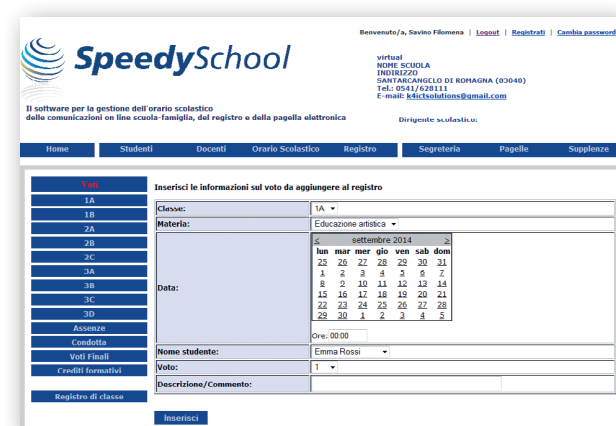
Benvenuto/a, Savino Filomena | Logout | Registrati | Cambia password

SpeedySchool

virtual
NOME SCUOLA
INDIRIZZO
SANTARCANGELO DI ROMAGNA (03040)
Tel.: 0541/628111
E-mail: k4ictsolutions@gmail.com

Il software per la gestione dell'orario scolastico
delle comunicazioni on line scuola-famiglia, del registro e della pagella elettronica

Dirigente scolastico:

Home | Studenti | Docenti | Orario Scolastico | Registro | Segreteria | Pagelle | Supplenze

Voti
1A
1B
2A
2B
2C
3A
3B
3C
3D
Assenze
Condotta
Voti Finali
Crediti formativi

Registro di classe

Inserisci le informazioni sul voto da aggiungere al registro

| | |
|---|---|
| Classe: | 1A |
| Materia: | Educazione artistica |
| Data: | < settembre 2014 > |
| Nome studente: | Emma Rossi |
| Voto: | 1 |
| Descrizione/Commento: | |

| lun | mar | mer | gio | ven | sab | dom |
|---|---|---|---|---|---|---|
| 25 | 26 | 27 | 28 | 29 | 30 | 31 |
| 1 | 2 | 3 | 4 | 5 | 6 | 7 |
| 8 | 9 | 10 | 11 | 12 | 13 | 14 |
| 15 | 16 | 17 | 18 | 19 | 20 | 21 |
| 22 | 23 | 24 | 25 | 26 | 27 | 28 |
| 29 | 30 | 1 | 2 | 3 | 4 | 5 |

Ore: 00:00

Inserisci